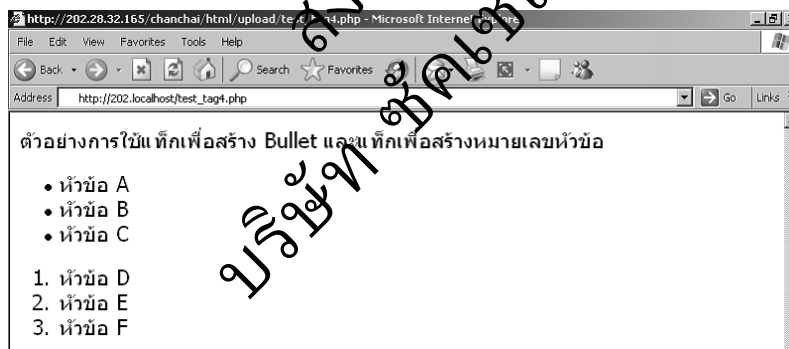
http://202.28.32.165/chanchai/html/upload/te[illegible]4.php - Microsoft Interne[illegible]

File Edit View Favorites Tools Help

Back Search Favorites

Address http://202.localhost/test_tag4.php Go Links

ตัวอย่างการใช้แท็กเพื่อสร้าง Bullet และแท็กเพื่อสร้างหมายเลขหัวข้อ

- หัวข้อ A
- หัวข้อ B
- หัวข้อ C

1. หัวข้อ D
2. หัวข้อ E
3. หัวข้อ F

บริษัท ซีเอ็ด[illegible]